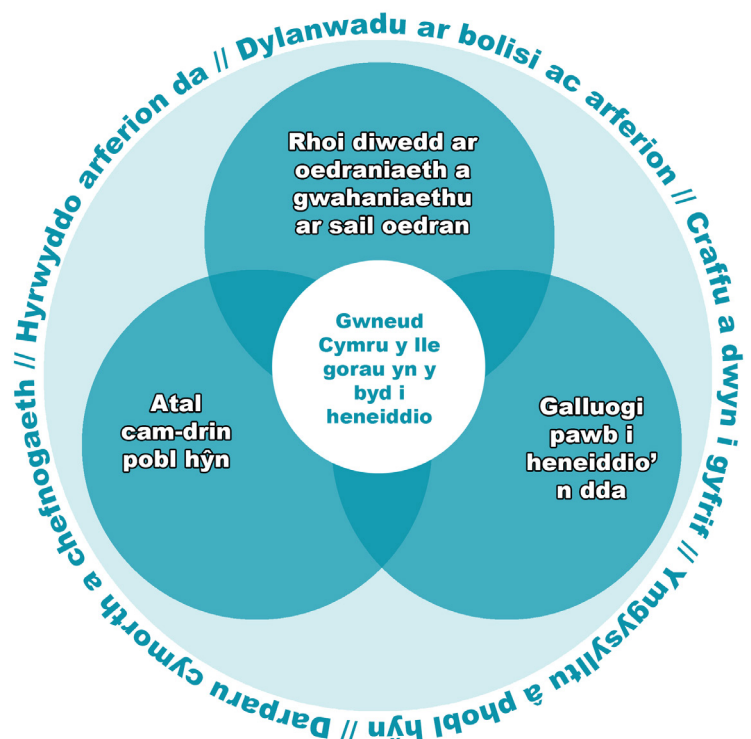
Dylanwadu ar bolisi ac arferion // Craffu a dwyn i gyfrif // Ymgysylltu â phobl hŷn // Darparu cymorth a chefnogaeth // Hyrwyddo arferion da //

Rhoi diwedd ar oedraniaeth a gwahaniaethu ar sail oedran

Gwneud Cymru y lle gorau yn y byd i heneiddio

Atal cam-drin pobl hŷn

Galluogi pawb i heneiddio'n dda